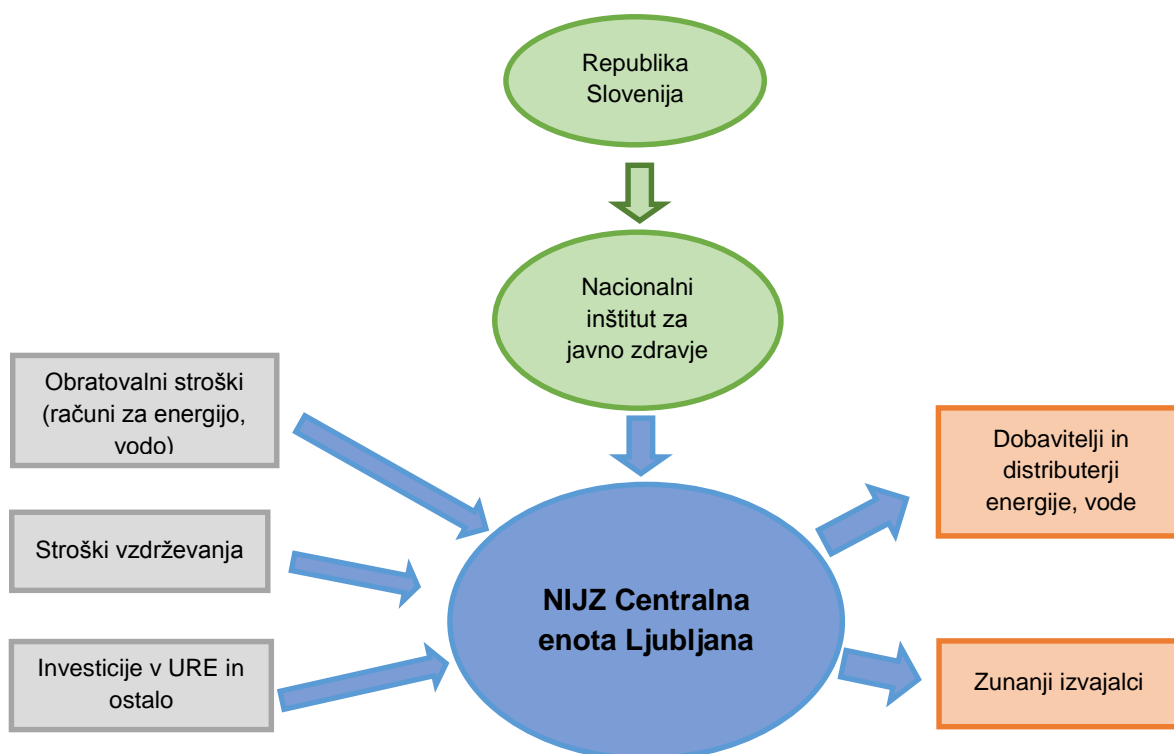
Republika Slovenija

Nacionalni inštitut za javno zdravje

Obratovalni stroški (računi za energijo, vodo)

Stroški vzdrževanja

Investicije v URE in ostalo

NIJZ Centralna enota Ljubljana

Dobavitelji in distributerji energije, vode

Zunanji izvajalci